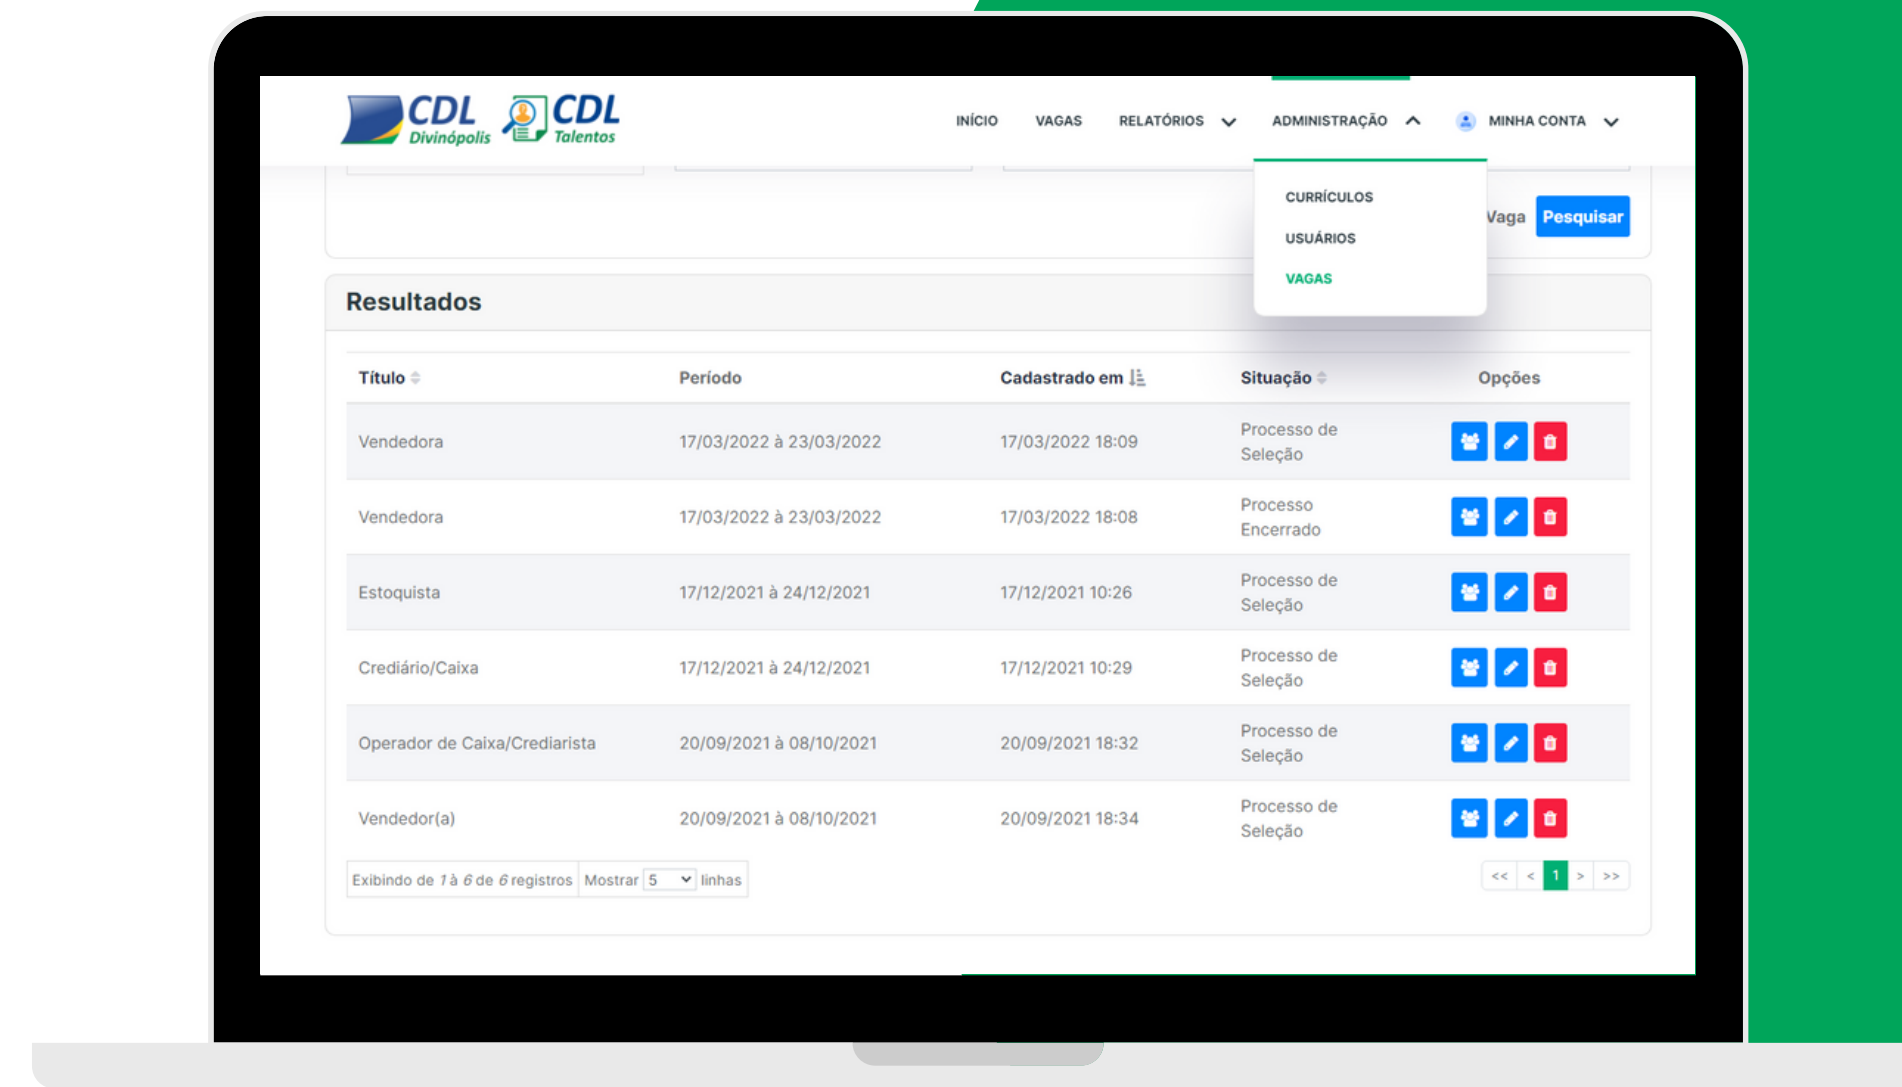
CDL Divinópolis CDL Talentos

INÍCIO VAGAS RELATÓRIOS ADMINISTRAÇÃO MINHA CONTA

CURRÍCULOS
USUÁRIOS
VAGAS

Vaga Pesquisar

Resultados

| Título | Período | Cadastrado em | Situação | Opções |
|---|---|---|---|---|
| Vendedora | 17/03/2022 à 23/03/2022 | 17/03/2022 18:09 | Processo de Seleção | |
| Vendedora | 17/03/2022 à 23/03/2022 | 17/03/2022 18:08 | Processo Encerrado | |
| Estoquista | 17/12/2021 à 24/12/2021 | 17/12/2021 10:26 | Processo de Seleção | |
| Crediário/Caixa | 17/12/2021 à 24/12/2021 | 17/12/2021 10:29 | Processo de Seleção | |
| Operador de Caixa/Crediarista | 20/09/2021 à 08/10/2021 | 20/09/2021 18:32 | Processo de Seleção | |
| Vendedor(a) | 20/09/2021 à 08/10/2021 | 20/09/2021 18:34 | Processo de Seleção | |

Exibindo de 1 à 6 de 6 registros Mostrar 5 linhas

<< < 1 > >>